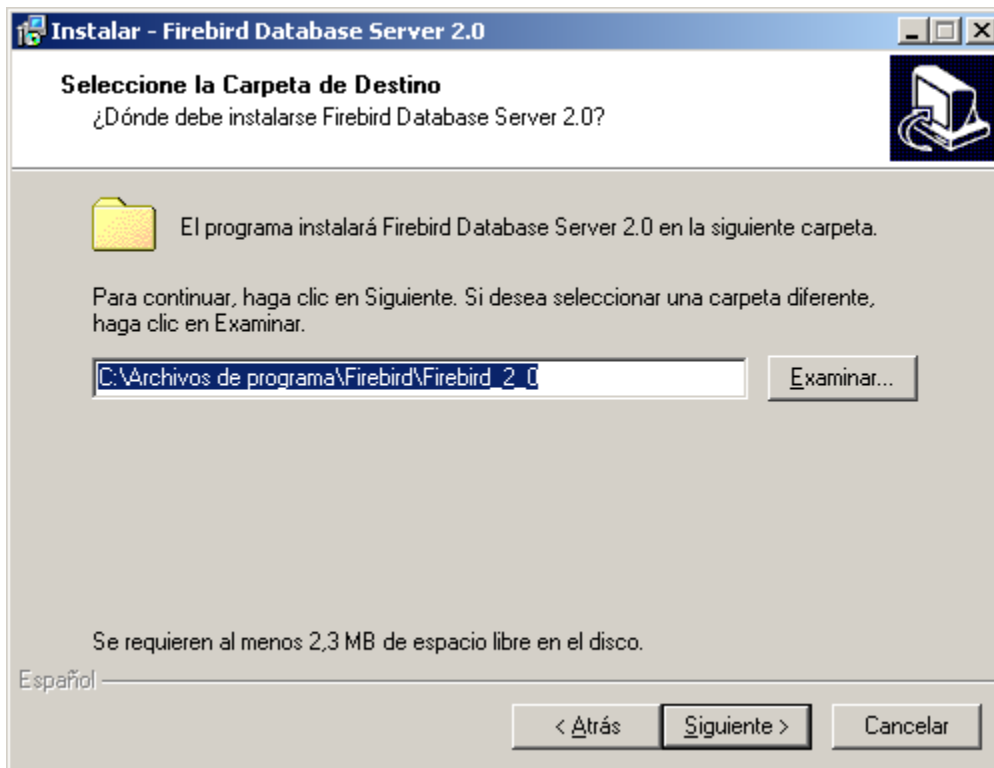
Instalar - Firebird Database Server 2.0

Seleccione la Carpeta de Destino
¿Dónde debe instalarse Firebird Database Server 2.0?

El programa instalará Firebird Database Server 2.0 en la siguiente carpeta.

Para continuar, haga clic en Siguiente. Si desea seleccionar una carpeta diferente, haga clic en Examinar.

C:\Archivos de programa\Firebird\Firebird_2_0

Examinar...

Se requieren al menos 2,3 MB de espacio libre en el disco.

Español

< Atrás

Siguiente >

Cancelar